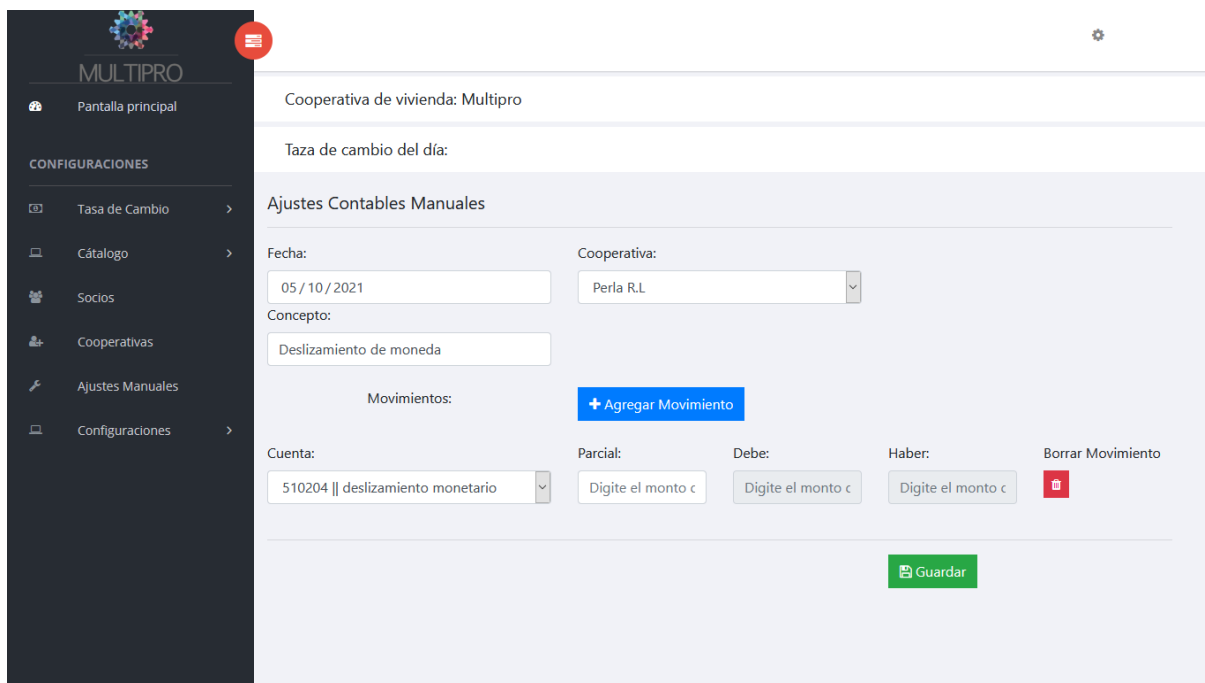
MULTIPRO

Pantalla principal

CONFIGURACIONES

Tasa de Cambio

Cátalogo

Socios

Cooperativas

Ajustes Manuales

Configuraciones

Cooperativa de vivienda: Multipro

Taza de cambio del día:

Ajustes Contables Manuales

Fecha:

05 / 10 / 2021

Cooperativa:

Perla R.L

Concepto:

Deslizamiento de moneda

Movimientos:

+ Agregar Movimiento

Cuenta:

510204 || deslizamiento monetario

Parcial:

Digite el monto c

Debe:

Digite el monto c

Haber:

Digite el monto c

Borrar Movimiento

Guardar